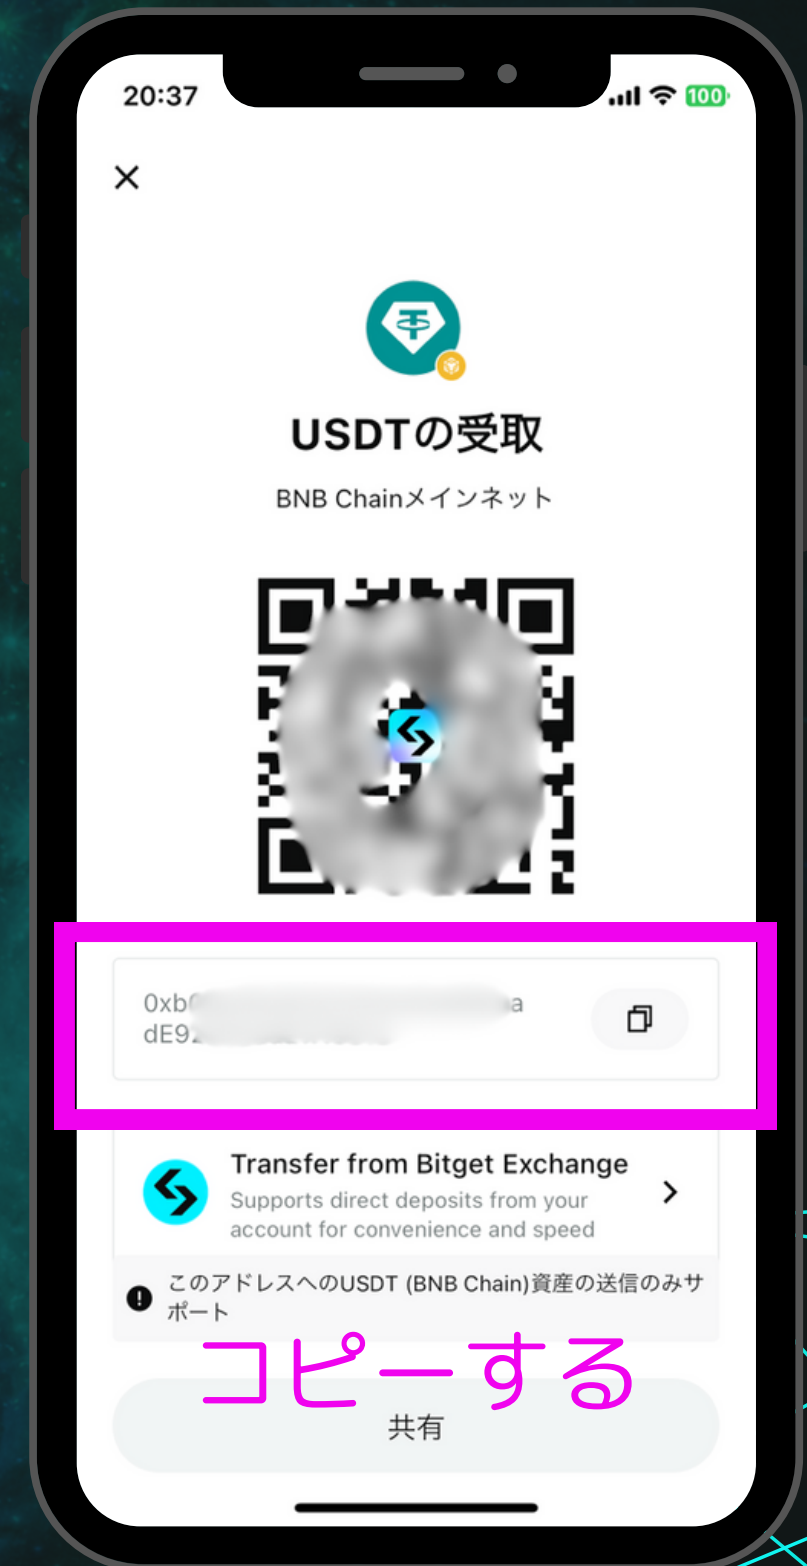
20:37

100

×

USDTの受取

BNB Chainメインネット

0xb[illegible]a
dE9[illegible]

Transfer from Bitget Exchange
Supports direct deposits from your account for convenience and speed

このアドレスへのUSDT (BNB Chain)資産の送信のみサポート

コピーする

共有